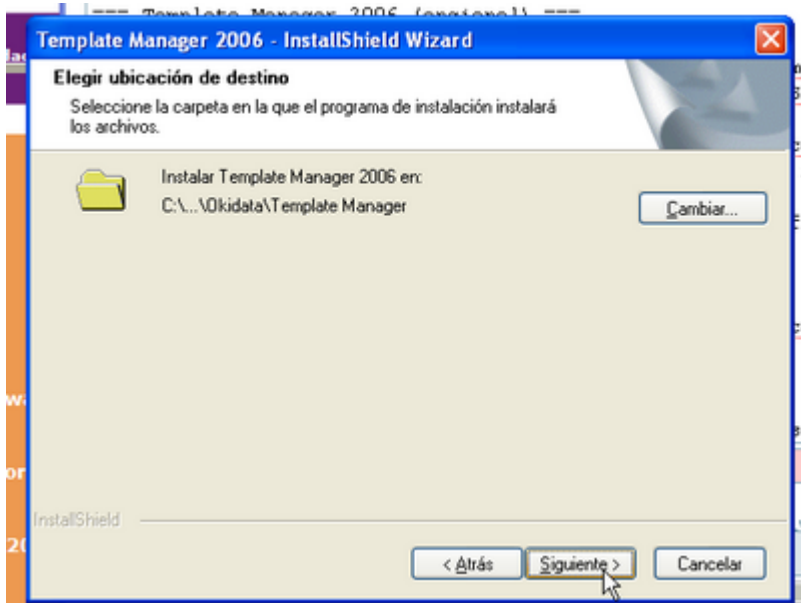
=== Template Manager 2006 (opcional) ===

Template Manager 2006 - InstallShield Wizard

Elegir ubicación de destino

Seleccione la carpeta en la que el programa de instalación instalará los archivos.

Instalar Template Manager 2006 en:
C:\...\Okidata\Template Manager

Cambiar...

InstallShield

< Atrás

Siguiente >

Cancelar